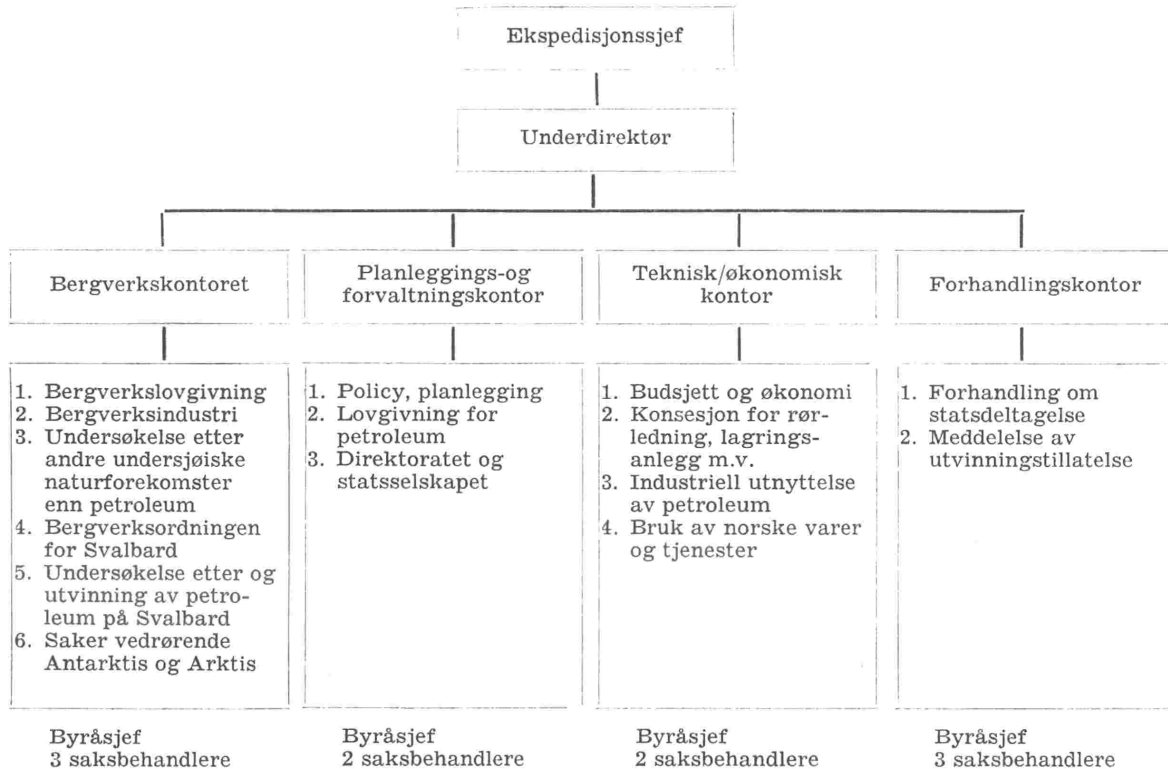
Ekspedisjonssjef

Underdirektør

Bergverkskontoret

1. Bergverkslovgivning
2. Bergverksindustri
3. Undersøkelse etter andre undersjøiske naturforekomster enn petroleum
4. Bergverksordningen for Svalbard
5. Undersøkelse etter og utvinning av petroleum på Svalbard
6. Saker vedrørende Antarktis og Arktis

Byråsjef
3 saksbehandlere

Planleggings-og forvaltningskontor

1. Policy, planlegging
2. Lovgivning for petroleum
3. Direktoratet og statsselskapet

Byråsjef
2 saksbehandlere

Teknisk/økonomisk kontor

1. Budsjett og økonomi
2. Konsesjon for rørledning, lagringsanlegg m.v.
3. Industriell utnyttelse av petroleum
4. Bruk av norske varer og tjenester

Byråsjef
2 saksbehandlere

Forhandlingskontor

1. Forhandling om statsdeltagelse
2. Meddelelse av utvinningstillatelse

Byråsjef
3 saksbehandlere